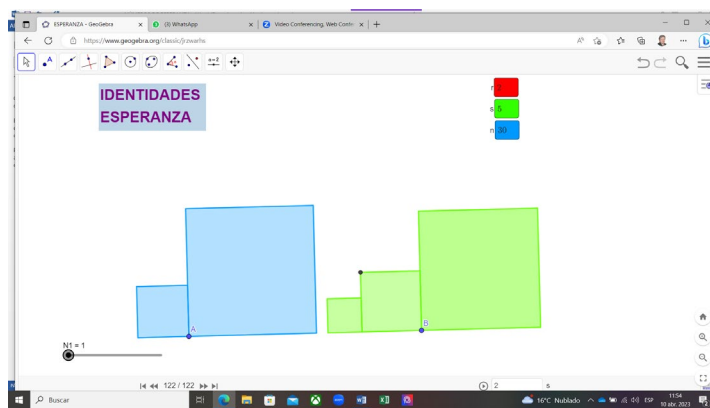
ESPERANZA - GeoGebra
(3) WhatsApp
Video Conferencing, Web Confe
https://www.geogebra.org/classic/jrzwarhs

IDENTIDADES
ESPERANZA

r
s 5
n 30

A
B

N1 = 1

122 / 122

2 s

Buscar

16°C Nublado
ESP
11:54
10 abr. 2023